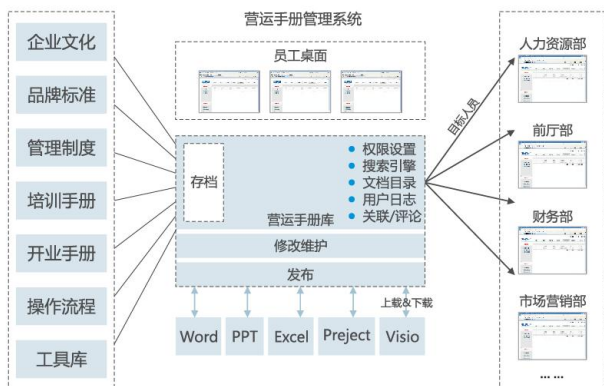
营运手册管理系统

企业文化
品牌标准
管理制度
培训手册
开业手册
操作流程
工具库

员工桌面

存档
营运手册库
权限设置
搜索引擎
文档目录
用户日志
关联/评论
修改维护
发布

上载&下载

Word
PPT
Excel
Preject
Visio

目标人员

人力资源部
前厅部
财务部
市场营销部
......